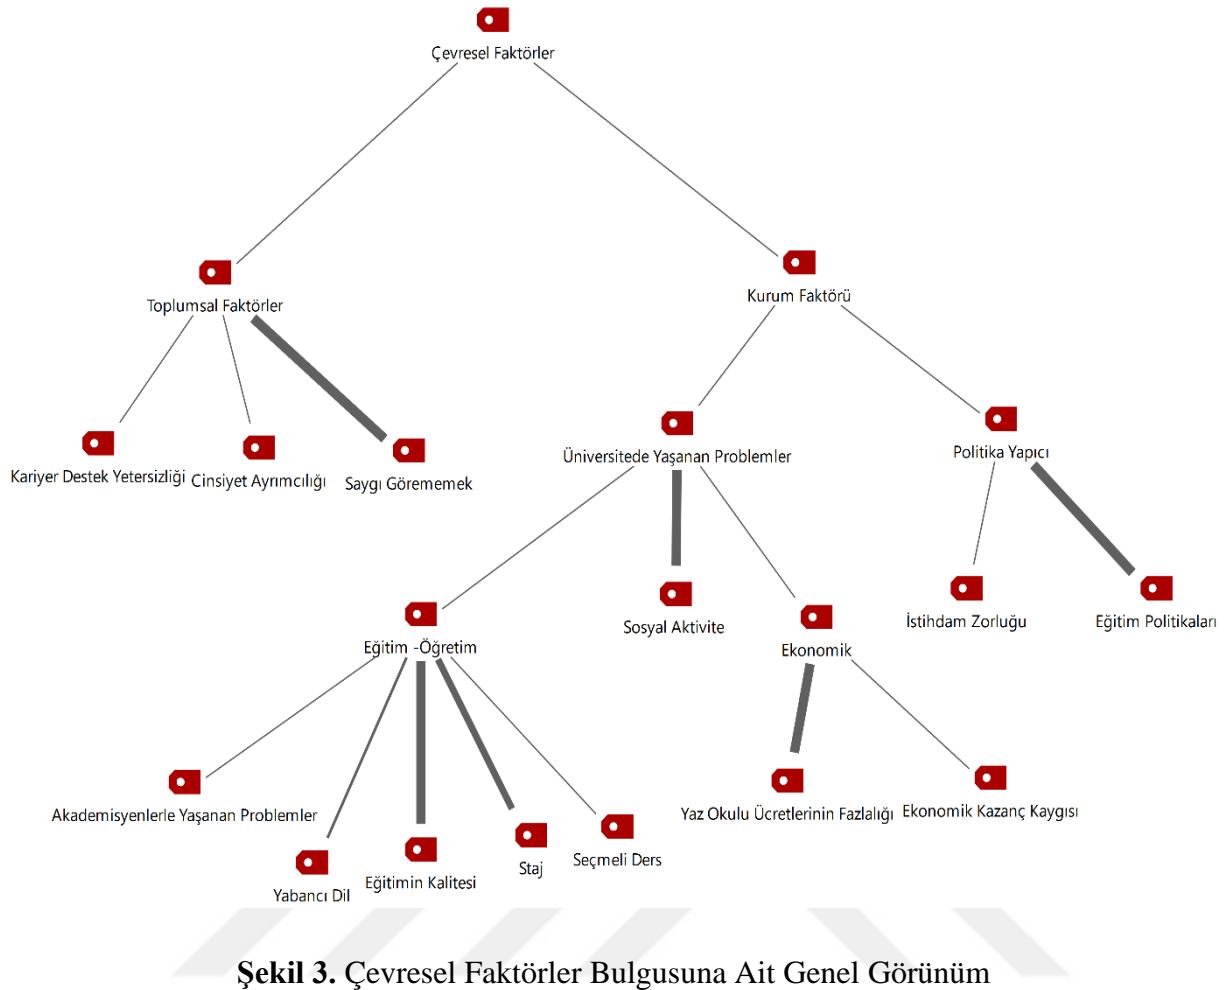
Çevresel Faktörler

Toplumsal Faktörler

Kurum Faktörü

Kariyer Destek Yetersizliği

Cinsiyet Ayrımcılığı

Saygı Görememek

Üniversitede Yaşanan Problemler

Politika Yapıcı

Eğitim -Öğretim

Sosyal Aktivite

Ekonomik

İstihdam Zorluğu

Eğitim Politikaları

Akademisyenlerle Yaşanan Problemler

Yabancı Dil

Eğitimin Kalitesi

Staj

Seçmeli Ders

Yaz Okulu Ücretlerinin Fazlalığı

Ekonomik Kazanç Kaygısı

**Şekil 3.** Çevresel Faktörler Bulgusuna Ait Genel Görünüm